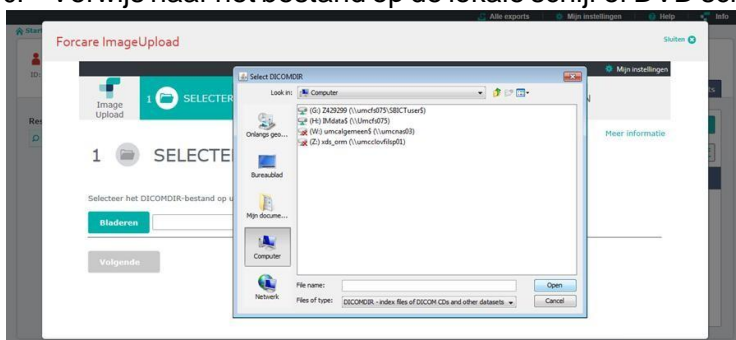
Verwijs naar het bestand op de lokale schijf of DVD sch

Alle exports | Mijn instellingen | Help | Info

Start

ID:

Res

Forcare ImageUpload

Sluiten

Mijn instellingen

Image Upload

1 SELECTER

N

Meer informatie

1 SELECTER

Selecteer het DICOMDIR-bestand op u

Bladeren

Volgende

Select DICOMDIR

Look in: Computer

Onlangs geo...

Bureaublad

Mijn docume...

Computer

Netwerk

(G:) Z429299 (\\umcfs075\SBICTuser$)
(H:) IMdata$ (\\Umcfs075)
(W:) umcalgemeen$ (\\umcnas03)
(Z:) xds_orm (\\umcclovfilsp01)

File name:

Files of type: DICOMDIR - index files of DICOM CDs and other datasets

Open

Cancel